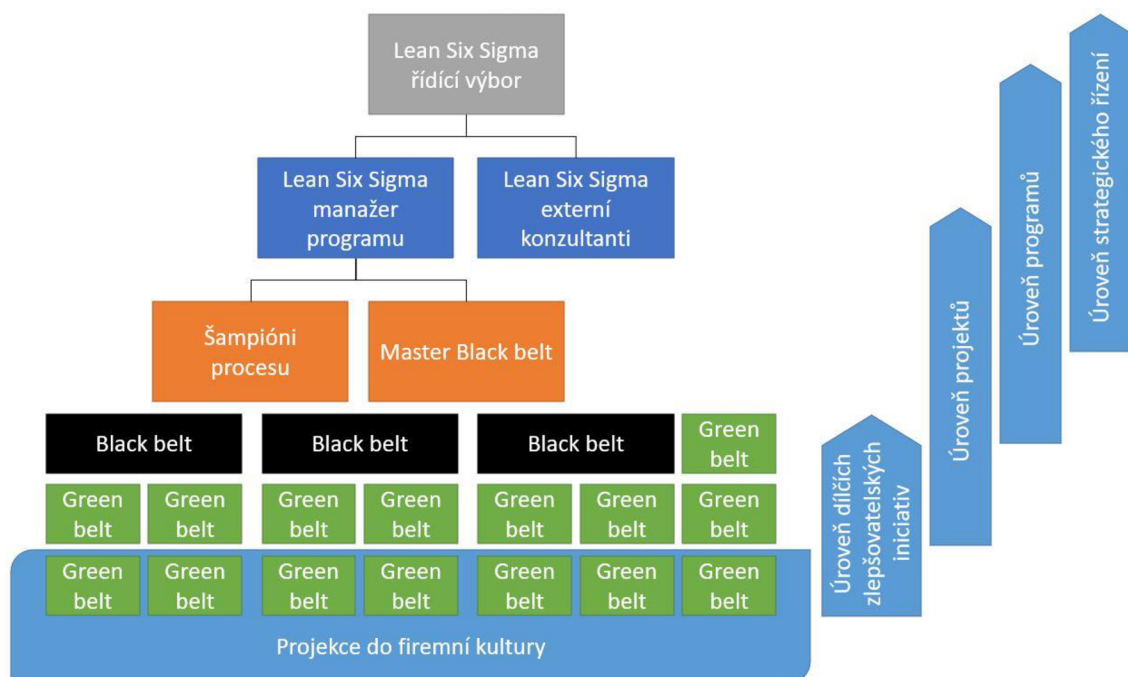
Lean Six Sigma řídící výbor

Lean Six Sigma manažer programu

Lean Six Sigma externí konzultanti

Šampióni procesu

Master Black belt

Black belt

Black belt

Black belt

Green belt

Green belt

Green belt

Green belt

Green belt

Green belt

Green belt

Green belt

Green belt

Green belt

Green belt

Green belt

Green belt

Green belt

Green belt

Projekce do firemní kultury

Úroveň dílčích zlepšovatelských iniciativ

Úroveň projektů

Úroveň programů

Úroveň strategického řízení